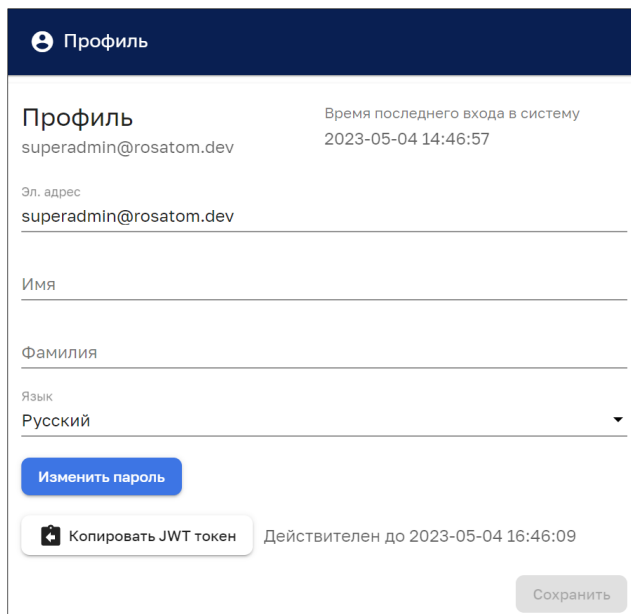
Профиль

Профиль
superadmin@rosatom.dev

Время последнего входа в систему
2023-05-04 14:46:57

Эл. адрес
superadmin@rosatom.dev

Имя

Фамилия

Язык
Русский

Изменить пароль

Копировать JWT токен

Действителен до 2023-05-04 16:46:09

Сохранить